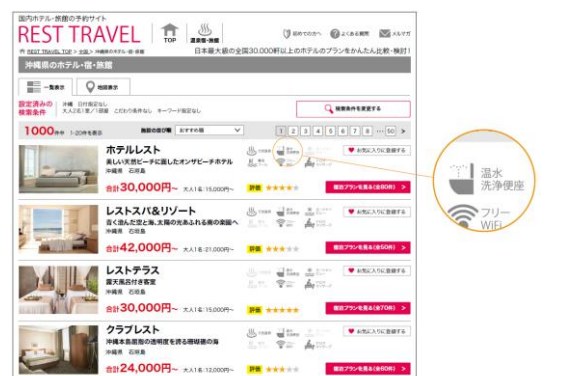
国内ホテル・旅館の予約サイト

REST TRAVEL

TOP

温泉宿・旅館

初めての方へ

よくある質問

メルマガ

REST TRAVEL TOP > 沖縄 > 沖縄県のホテル・宿・旅館

日本最大級の全国30,000軒以上のホテルのプランをかんたん比較・検討!

沖縄県のホテル・宿・旅館

一覧表示

地図表示

設定済みの検索条件

沖縄 日付指定なし
大人2名 / 1部屋 こだわり条件なし キーワード指定なし

検索条件を変更する

1000件中 1-20件を表示

施設の並び順 おすすめ順

1 2 3 4 5 6 7 8 … 50 >

ホテルレスト

美しい天然ビーチに面したオンビーチホテル

沖縄県 石垣島

お気に入りに登録する

合計30,000円~ 大人1名:15,000円~

評価 ★★★★

宿泊プランを見る(全6OR) >

レストスパ&リゾート

白く浜いた空と海、太陽の光あふれる南の楽園へ

沖縄県 石垣島

お気に入りに登録する

合計42,000円~ 大人1名:21,000円~

評価 ★★★

宿泊プランを見る(全6OR) >

レストテラス

露天風呂付き客室

沖縄県 石垣島

お気に入りに登録する

合計30,000円~ 大人1名:15,000円~

評価 ★★★★★

宿泊プランを見る(全7OR) >

クラブレスト

沖縄本島屈指の透明度を誇る珊瑚礁の海

沖縄県 石垣島

お気に入りに登録する

合計24,000円~ 大人1名:12,000円~

評価 ★★★

宿泊プランを見る(全6OR) >

温水洗浄便座

フリーWiFi